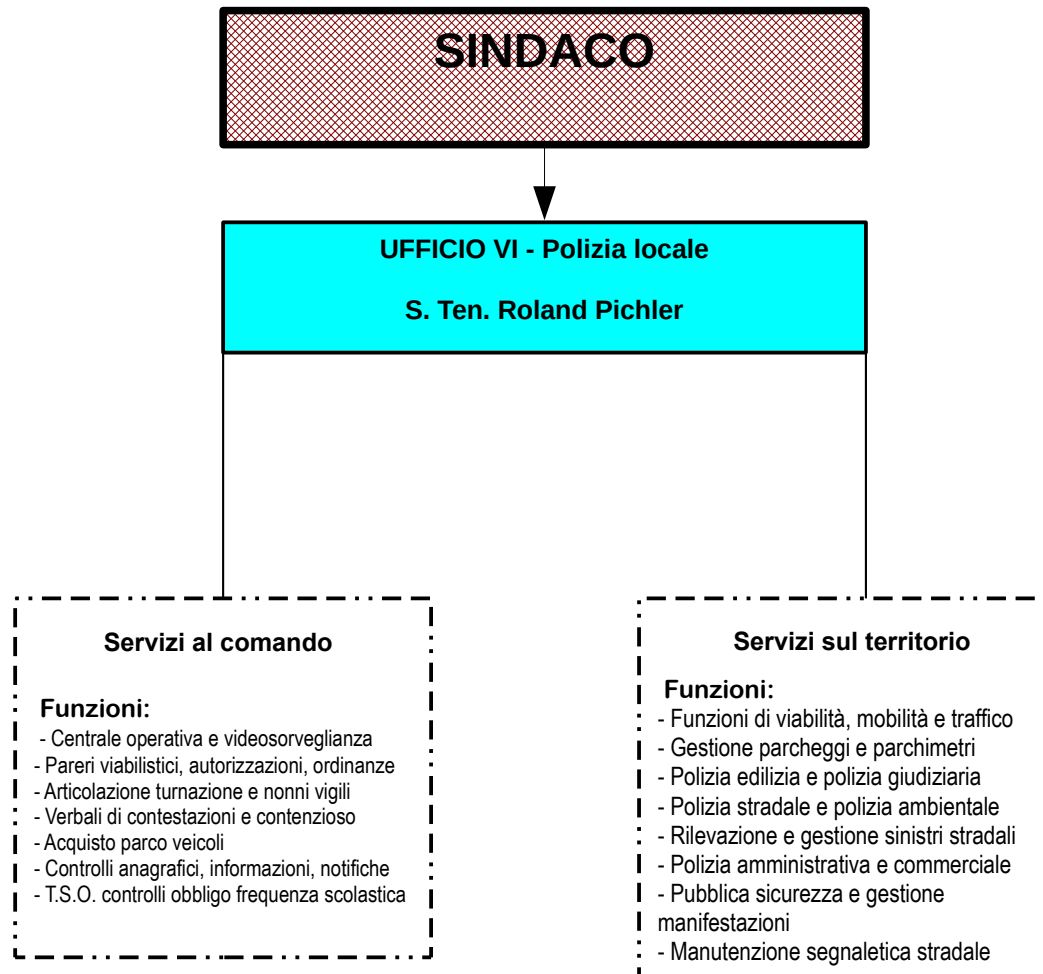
SINDACO

UFFICIO VI - Polizia locale

S. Ten. Roland Pichler

Servizi al comando

Funzioni:
- Centrale operativa e videosorveglianza
- Pareri viabilistici, autorizzazioni, ordinanze
- Articolazione turnazione e nonni vigili
- Verbali di contestazioni e contenzioso
- Acquisto parco veicoli
- Controlli anagrafici, informazioni, notifiche
- T.S.O. controlli obbligo frequenza scolastica

Servizi sul territorio

Funzioni:
- Funzioni di viabilità, mobilità e traffico
- Gestione parcheggi e parchimetri
- Polizia edilizia e polizia giudiziaria
- Polizia stradale e polizia ambientale
- Rilevazione e gestione sinistri stradali
- Polizia amministrativa e commerciale
- Pubblica sicurezza e gestione manifestazioni
- Manutenzione segnaletica stradale